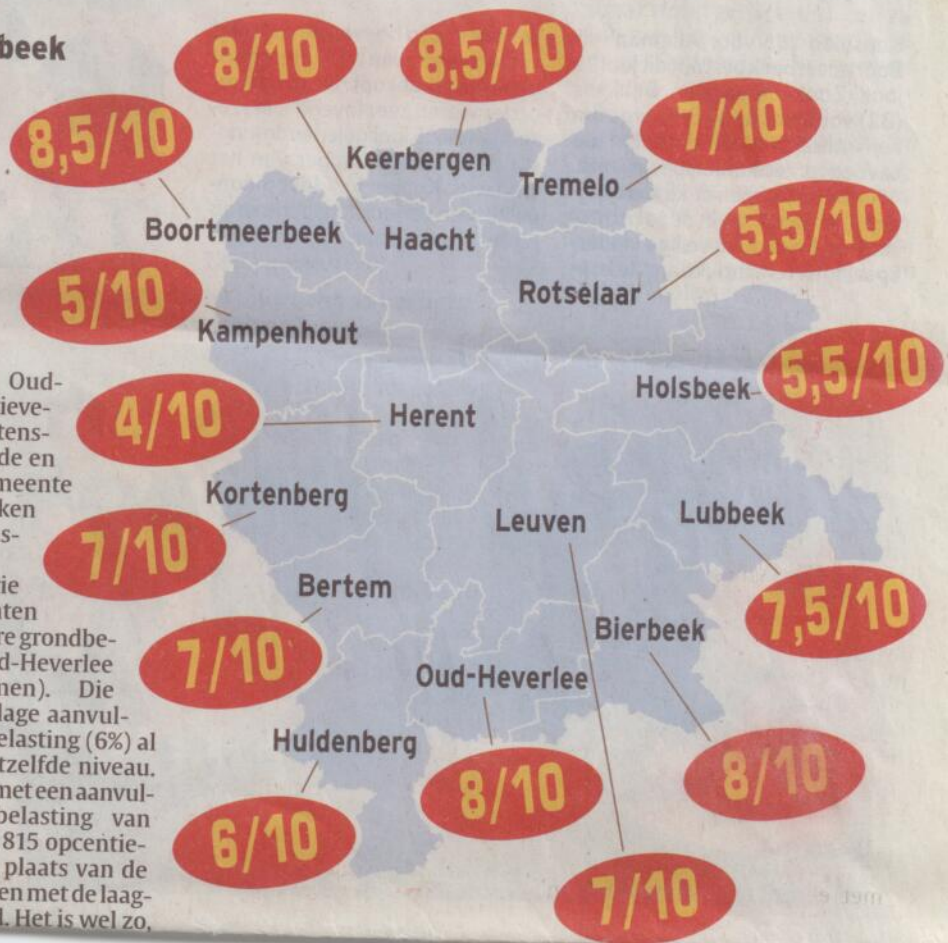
beek

8/10
8,5/10
8,5/10
Keerbergen
7/10
Tremelo
Boortmeerbeek
Haacht
5,5/10
Rotselaar
5/10
Kampenhout
5,5/10
Holsbeek
4/10
Herent
Kortenberg
Leuven
Lubbeek
7/10
Bertem
7,5/10
Bierbeek
7/10
Oud-Heverlee
Huldenberg
8/10
8/10
6/10
7/10

Oud-
ieve-
tens-
de en
neente
ken
s-

ie
nten
re grondbe-
d-Heverlee
nen). Die
lage aanvul-
elasting (6%) al
tzelfde niveau.
net een aanvul-
belasting van
815 opcentie-
plaats van de
en met de laag-
l. Het is wel zo,